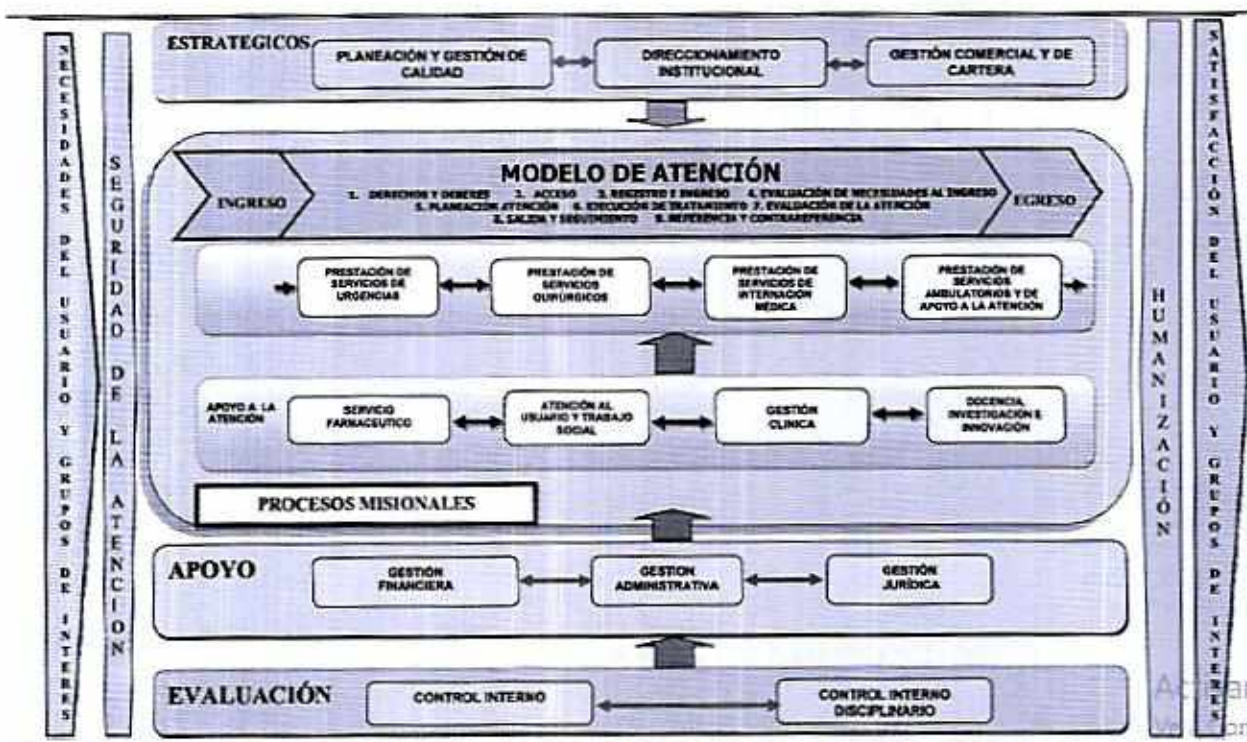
NECESIDADES DEL USUARIO Y GRUPOS DE INTERES

SEGURIDAD DE LA ATENCION

ESTRATEGICOS

PLANEACIÓN Y GESTIÓN DE CALIDAD

DIRECCIONAMIENTO INSTITUCIONAL

GESTIÓN COMERCIAL Y DE CARTERA

MODELO DE ATENCIÓN

INGRESO

1. DERECHOS Y DEBERES 2. ACCESO 3. REGISTRO E INGRESO 4. EVALUACIÓN DE NECESIDADES AL INGRESO 5. PLANEACIÓN ATENCIÓN 6. EJECUCIÓN DE TRATAMIENTO 7. EVALUACIÓN DE LA ATENCIÓN 8. SALIDA Y SEGUIMIENTO 9. REFERENCIA Y CONTRAREFERENCIA

EGRESO

PRESTACIÓN DE SERVICIOS DE URGENCIAS

PRESTACIÓN DE SERVICIOS QUIRÚRGICOS

PRESTACIÓN DE SERVICIOS DE INTERNACIÓN MÉDICA

PRESTACIÓN DE SERVICIOS AMBULATORIOS Y DE APOYO A LA ATENCIÓN

APOYO A LA ATENCIÓN

SERVICIO FARMACEUTICO

ATENCIÓN AL USUARIO Y TRABAJO SOCIAL

GESTIÓN CLINICA

DOCENCIA, INVESTIGACIÓN E INNOVACIÓN

PROCESOS MISIONALES

APOYO

GESTIÓN FINANCIERA

GESTION ADMINISTRATIVA

GESTIÓN JURÍDICA

EVALUACIÓN

CONTROL INTERNO

CONTROL INTERNO DISCIPLINARIO

HUMANIZACIÓN

SATISFACCIÓN DEL USUARIO Y GRUPOS DE INTERES

Activa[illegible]
Ve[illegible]